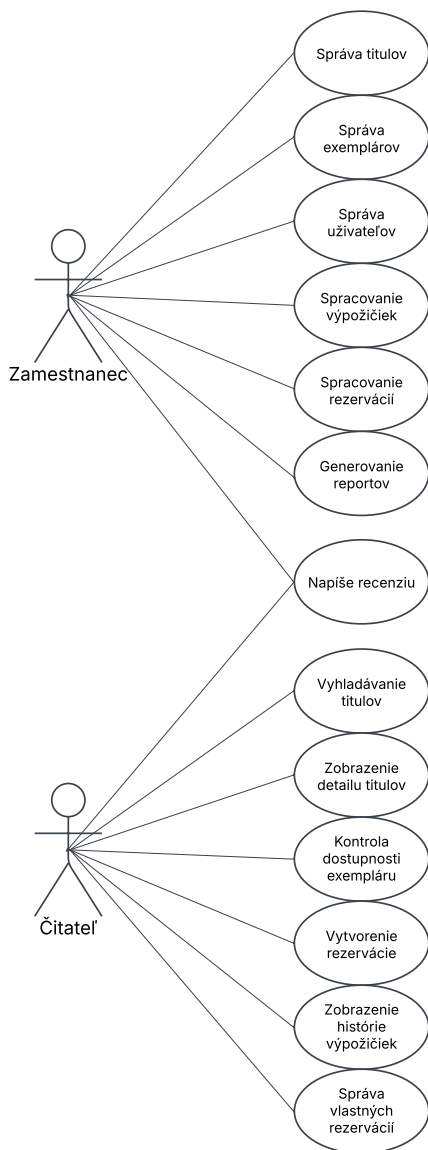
Zamestnanec

Správa titulov

Správa exemplárov

Správa užívateľov

Spracovanie výpožičiek

Spracovanie rezervácií

Generovanie reportov

Napíše recenziu

Čitateľ

Vyhladávanie titulov

Zobrazenie detailu titulov

Kontrola dostupnosti exempláru

Vytvorenie rezervácie

Zobrazenie histórie výpožičiek

Správa vlastných rezervácií